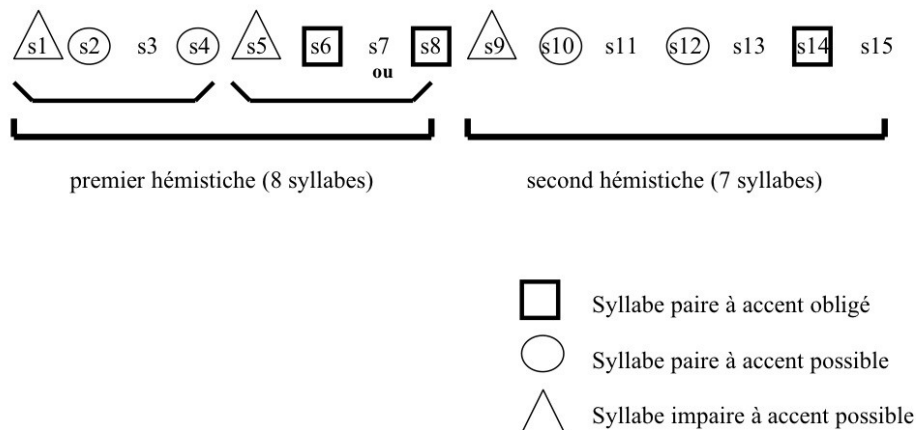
s1 s2 s3 s4 s5 s6 s7 s8 s9 s10 s11 s12 s13 s14 s15
ou

premier hémistiche (8 syllabes)

second hémistiche (7 syllabes)

Syllabe paire à accent obligé

Syllabe paire à accent possible

Syllabe impaire à accent possible